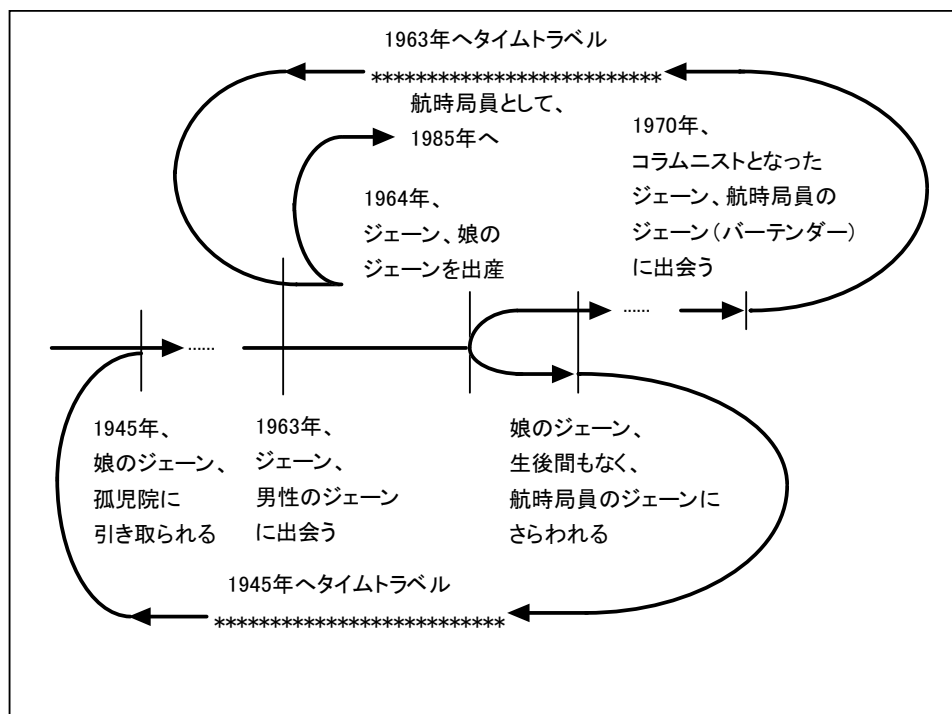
1963年へタイムトラベル

**************************

航時局員として、
1985年へ

1970年、
コラムニストとなった
ジェーン、航時局員の
ジェーン（バーテンダー）
に出会う

1964年、
ジェーン、娘の
ジェーンを出産

……

……

1945年、
娘のジェーン、
孤児院に
引き取られる

1963年、
ジェーン、
男性のジェーン
に出会う

娘のジェーン、
生後間もなく、
航時局員のジェーンに
さらわれる

1945年へタイムトラベル

**************************